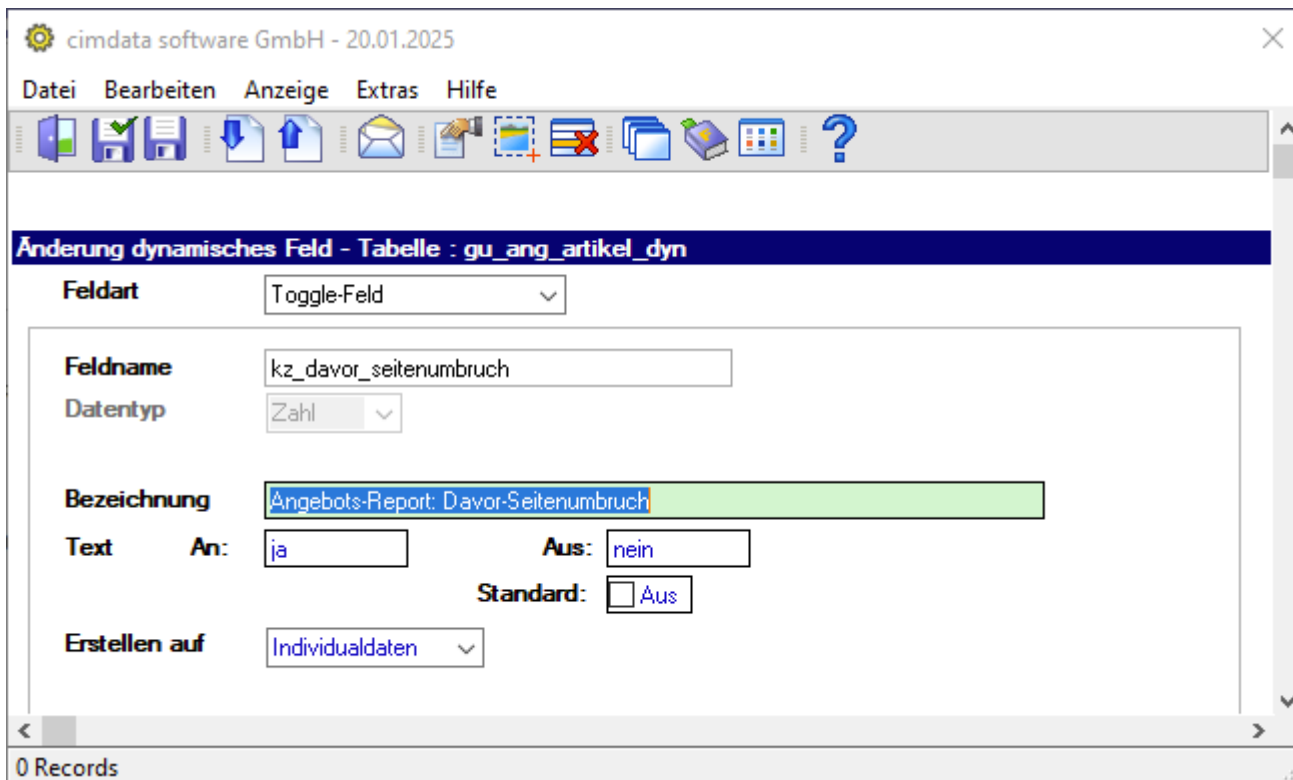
cimdata software GmbH - 20.01.2025

Datei Bearbeiten Anzeige Extras Hilfe

Änderung dynamisches Feld - Tabelle : gu_ang_artikel_dyn

Feldart Toggle-Feld

Feldname kz_davor_seitenumbruch

Datentyp Zahl

Bezeichnung Angebots-Report: Davor-Seitenumbruch

Text An: ja Aus: nein

Standard: Aus

Erstellen auf Individualdaten

0 Records